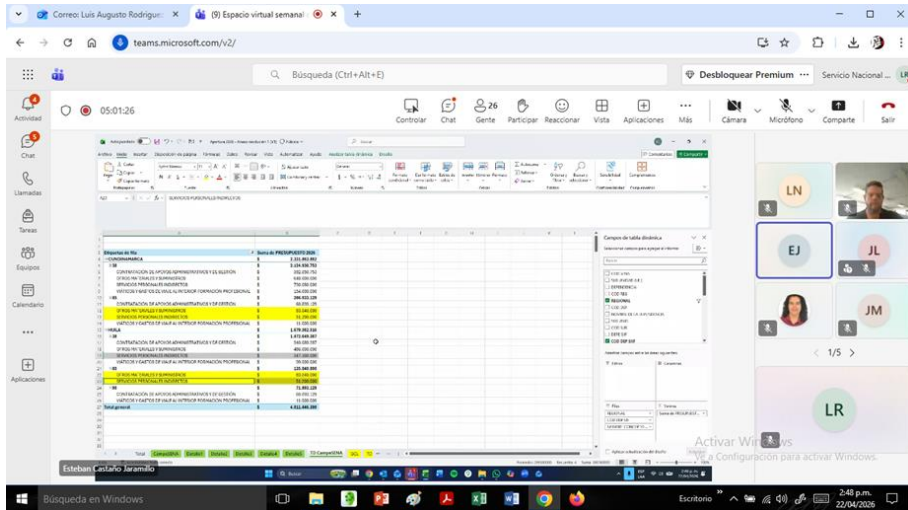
Correo: Luis Augusto Rodriguez ×
(9) Espacio virtual semanal ×
+
teams.microsoft.com/v2/
Búsqueda (Ctrl+Alt+E)
Desbloquear Premium
Servicio Nacional ...
LR
Actividad
Chat
Llamadas
Tareas
Equipos
Calendario
Aplicaciones
05:01:26
Controlar
Chat
26
Gente
Participar
Reaccionar
Vista
Aplicaciones
Más
Cámara
Micrófono
Comparte
Salir

Autoguardado
Archivo Inicio Insertar Disposición de página Fórmulas Datos Revisar Vista Automatizar Ayuda
SERVICIOS PERSONALES INDIRECTOS

| Etiquetas de fila | Suma de PRESUPUESTO 2026 |
|---|---|
| CUNDINAMARCA | $ 2.331.902.802 |
| CONTRATACIÓN DE APOYOS ADMINISTRATIVOS Y DE GESTIÓN | $ 282.256.752 |
| OTROS MATERIALES Y SUMINISTROS | $ 630.000.000 |
| SERVICIOS PERSONALES INDIRECTOS | $ 750.000.000 |
| VIÁTICOS Y GASTOS DE VIAJE AL INTERIOR FORMACIÓN PROFESIONAL | $ 234.000.000 |
| CONTRATACIÓN DE APOYOS ADMINISTRATIVOS Y DE GESTIÓN | $ 66.656.125 |
| OTROS MATERIALES Y SUMINISTROS | $ 93.040.000 |
| SERVICIOS PERSONALES INDIRECTOS | $ 91.298.000 |
| VIÁTICOS Y GASTOS DE VIAJE AL INTERIOR FORMACIÓN PROFESIONAL | $ 33.500.000 |
| HUILA | $ 1.879.392.518 |
| CONTRATACIÓN DE APOYOS ADMINISTRATIVOS Y DE GESTIÓN | $ 543.000.997 |
| OTROS MATERIALES Y SUMINISTROS | $ 480.000.000 |
| SERVICIOS PERSONALES INDIRECTOS | $ 347.000.000 |
| VIÁTICOS Y GASTOS DE VIAJE AL INTERIOR FORMACIÓN PROFESIONAL | $ 79.000.000 |
| OTROS MATERIALES Y SUMINISTROS | $ 93.040.000 |
| SERVICIOS PERSONALES INDIRECTOS | $ 32.000.000 |
| CONTRATACIÓN DE APOYOS ADMINISTRATIVOS Y DE GESTIÓN | $ 38.095.125 |
| VIÁTICOS Y GASTOS DE VIAJE AL INTERIOR FORMACIÓN PROFESIONAL | $ 33.500.000 |
| Total general | $ 4.911.446.390 |

Campos de tabla dinámica
REGIONAL
COD DEP SIIF
Filtros
Columnas
Filas
Valores
REGIONAL
Suma de PRESUPUESTO
Total Consolidado Estado1 Estado2 Estado3 Estado4 Estado5 TD Competitiva
Esteban Castaño Jaramillo

LN
EJ
JL
JM
1/5
LR
Activar Windows
Ve a Configuración para activar Windows.

Búsqueda en Windows
Escritorio
2:48 p.m.
22/04/2026